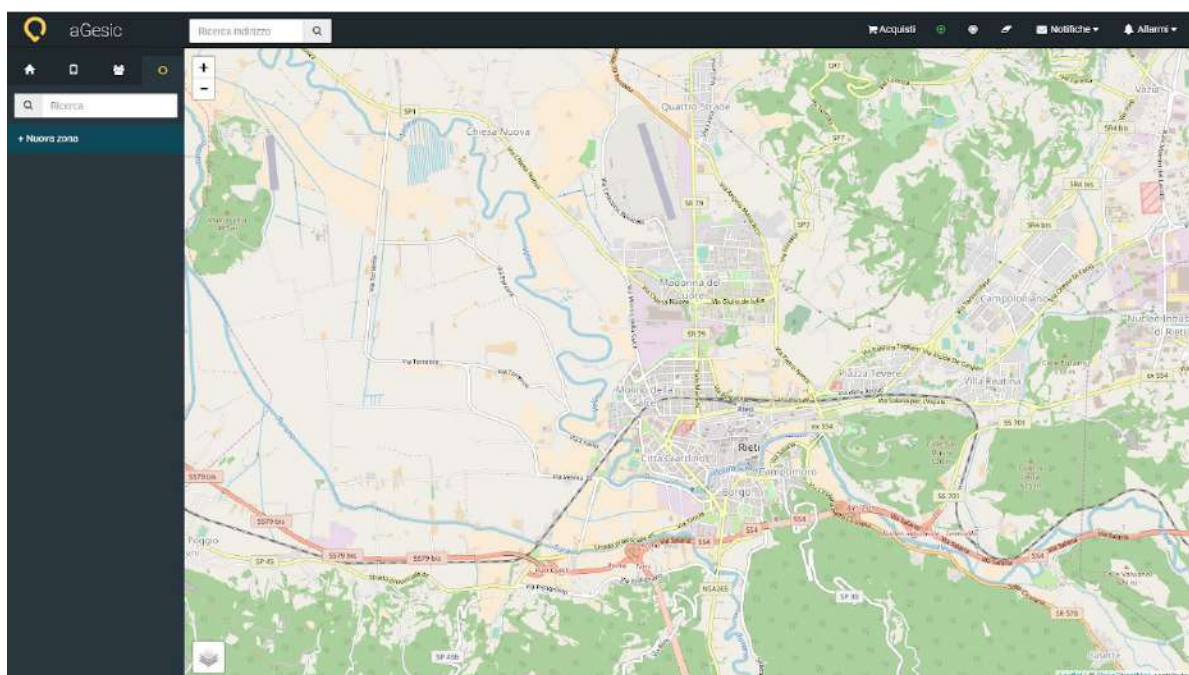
aGesic

Ricerca indirizzo

Acquisti

Notifiche

Allarmi

Ricerca

+ Nuova zona

+

−

Quattro Strade

Chiesa Nuova

SP1

SP7

SR4 bis

Vazia

SS 79

Madonna del Cuore

SS 79

Campoloniano

Nucleo Industriale di Rieti

Piazza Tevere

Villa Reatina

Rieti

Città Giardino

Borgo

SS4

SS 4

Via Salaria

SS79 bis

Poggio

SP 45

SP 46b

SS 4

SS 705

SP 30

SP 578

SS 4

SS 705

NSA265